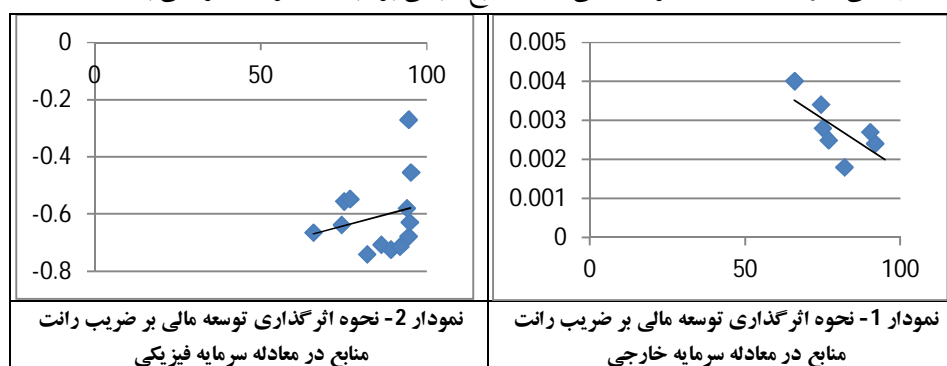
0.005
0.004
0.003
0.002
0.001
0
0
50
100

نمودار 1- نحوه اثرگذاری توسعه مالی بر ضریب رانت منابع در معادله سرمایه خارجی

0
0
50
100
-0.2
-0.4
-0.6
-0.8

نمودار 2- نحوه اثرگذاری توسعه مالی بر ضریب رانت منابع در معادله سرمایه فیزیکی